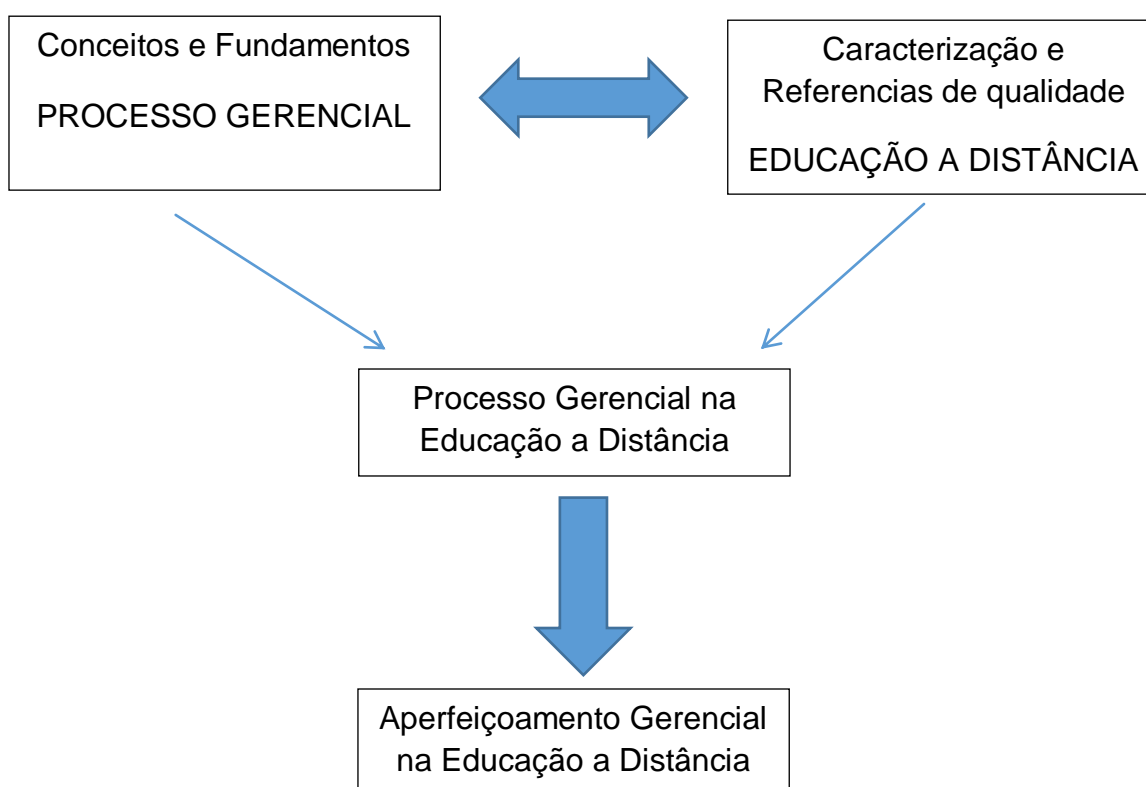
Conceitos e Fundamentos

PROCESSO GERENCIAL

Caracterização e Referencias de qualidade

EDUCAÇÃO A DISTÂNCIA

Processo Gerencial na Educação a Distância

Aperfeiçoamento Gerencial na Educação a Distância